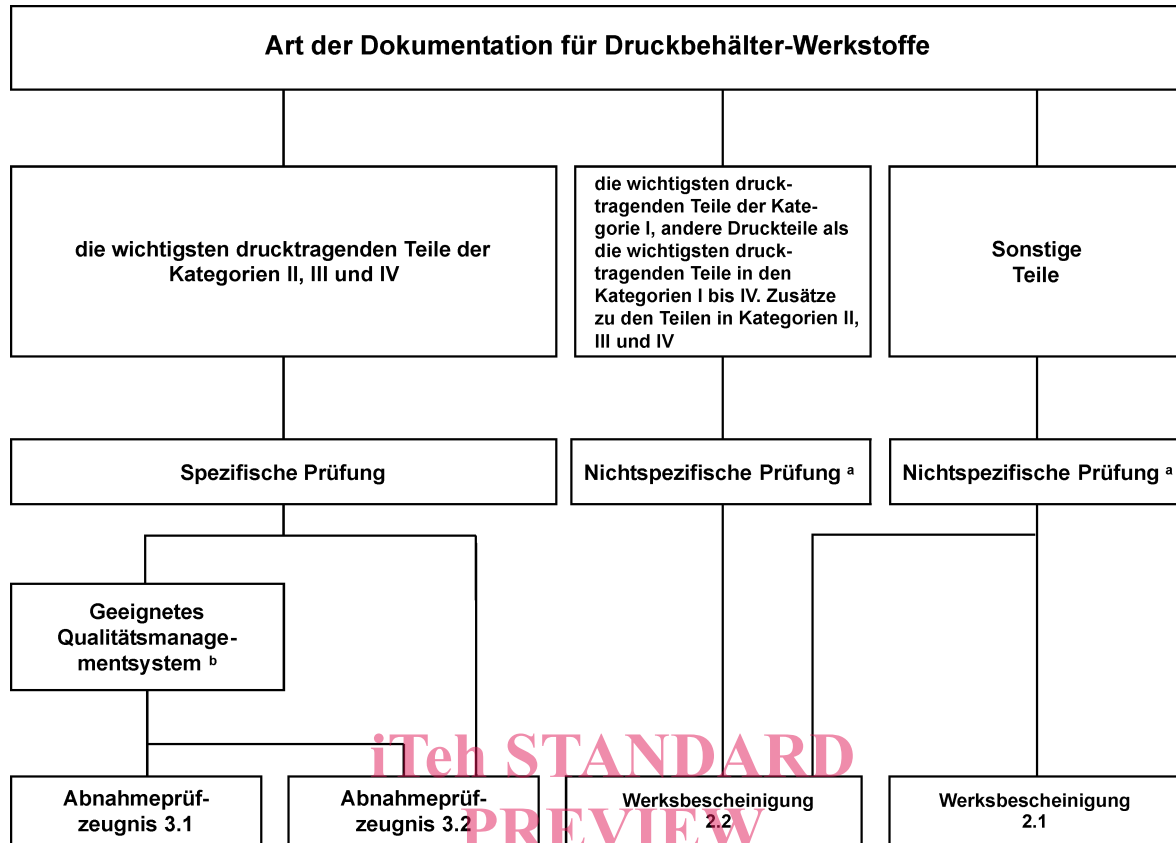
Art der Dokumentation für Druckbehälter-Werkstoffe

die wichtigsten drucktragenden Teile der Kategorien II, III und IV

die wichtigsten drucktragenden Teile der Kategorie I, andere Druckteile als die wichtigsten drucktragenden Teile in den Kategorien I bis IV. Zusätze zu den Teilen in Kategorien II, III und IV

Sonstige Teile

Spezifische Prüfung

Nichtspezifische Prüfung $^{a}$

Nichtspezifische Prüfung $^{a}$

Geeignetes Qualitätsmanagementsystem $^{b}$

iTeh STANDARD PREVIEW

Abnahmeprüfzeugnis 3.1

Abnahmeprüfzeugnis 3.2

Werksbescheinigung 2.2

Werksbescheinigung 2.1